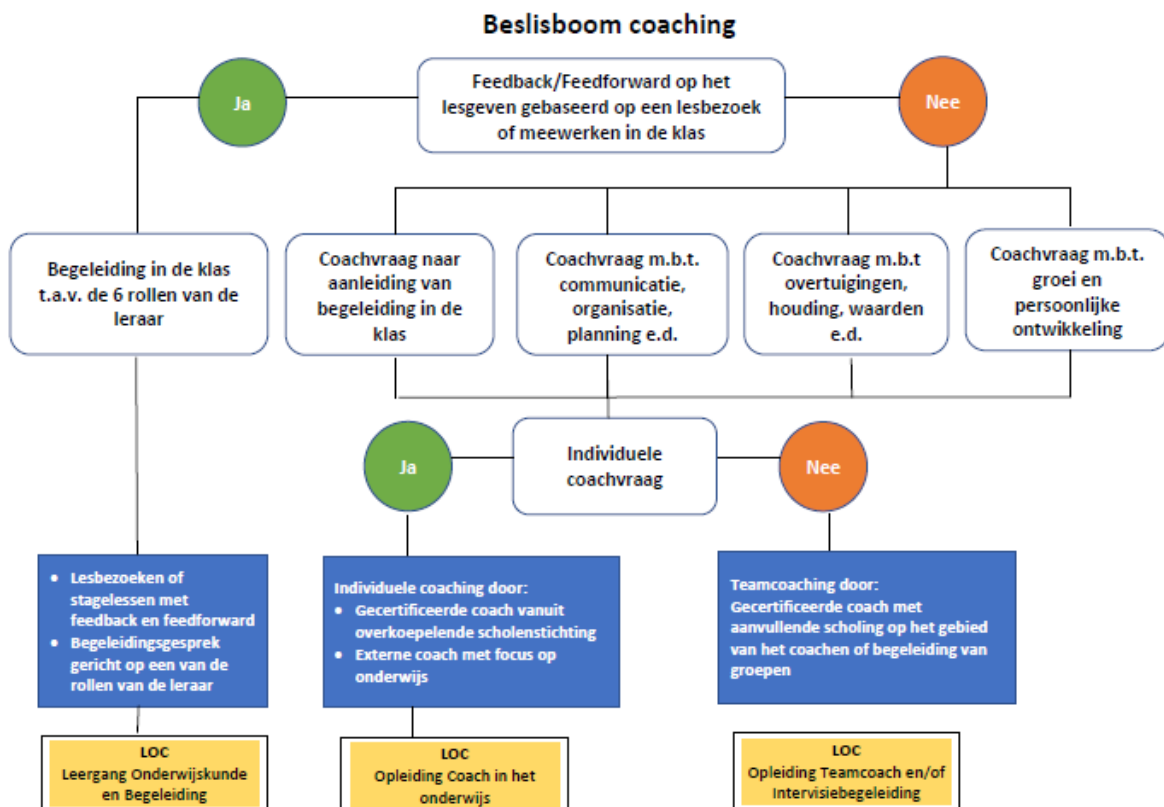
Beslisboom coaching

Ja

Feedback/Feedforward op het lesgeven gebaseerd op een lesbezoek of meewerken in de klas

Nee

Begeleiding in de klas t.a.v. de 6 rollen van de leraar

Coachvraag naar aanleiding van begeleiding in de klas

Coachvraag m.b.t. communicatie, organisatie, planning e.d.

Coachvraag m.b.t overtuigingen, houding, waarden e.d.

Coachvraag m.b.t. groei en persoonlijke ontwikkeling

Ja

Individuele coachvraag

Nee

- Lesbezoeken of stagelessen met feedback en feedforward
- Begeleidingsgesprek gericht op een van de rollen van de leraar

Individuele coaching door:
- Gecertificeerde coach vanuit overkoepelende scholenstichting
- Externe coach met focus op onderwijs

Teamcoaching door:
Gecertificeerde coach met aanvullende scholing op het gebied van het coachen of begeleiding van groepen

LOC
Leergang Onderwijskunde en Begeleiding

LOC
Opleiding Coach in het onderwijs

LOC
Opleiding Teamcoach en/of Intervisiebegeleiding